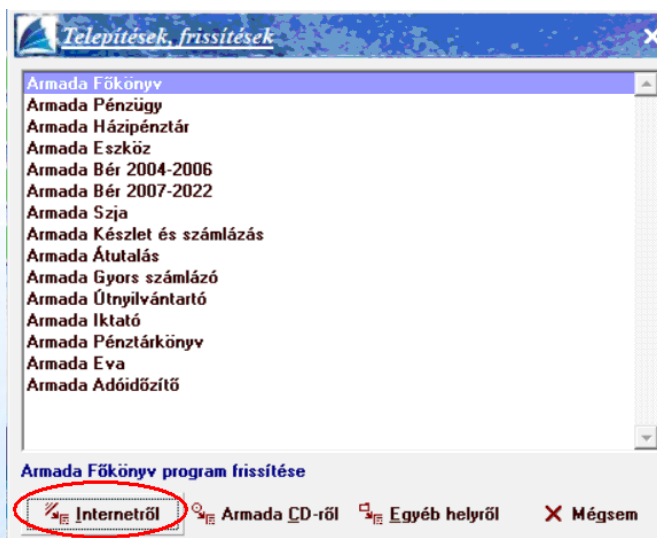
Telepítések, frissítések

Armada Főkönyv
Armada Pénzügy
Armada Házipénztár
Armada Eszköz
Armada Bér 2004-2006
Armada Bér 2007-2022
Armada Szja
Armada Készlet és számlázás
Armada Átutalás
Armada Gyors számlázó
Armada Útnyilvántartó
Armada Iktató
Armada Pénztárkönyv
Armada Eva
Armada Adóidőzítő

Armada Főkönyv program frissítése

Internetről
Armada CD-ről
Egyéb helyről
Mégsem